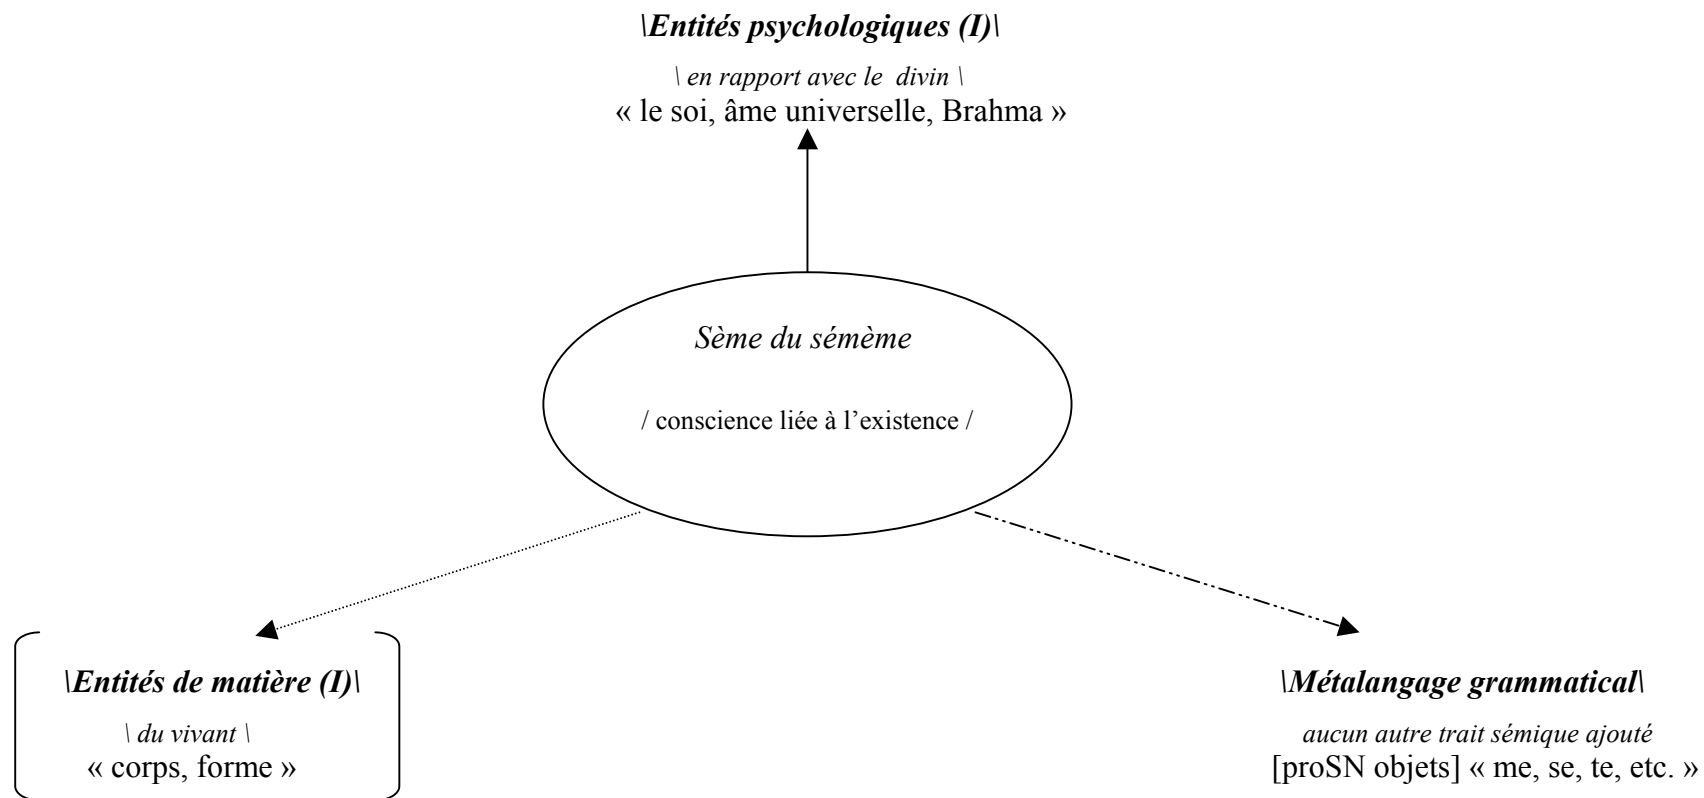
\Entités psychologiques (I)\

\ en rapport avec le divin \
« le soi, âme universelle, Brahma »

Sème du sémème

/ conscience liée à l'existence /

\Entités de matière (I)\

\ du vivant \
« corps, forme »

\Métalangage grammatical\

aucun autre trait sémique ajouté
[proSN objets] « me, se, te, etc. »